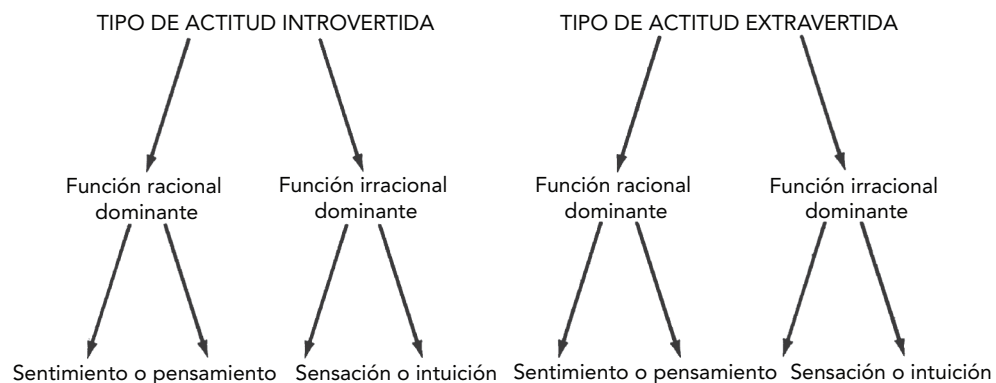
TIPO DE ACTITUD INTROVERTIDA

Función racional dominante

Función irracional dominante

Sentimiento o pensamiento

Sensación o intuición

TIPO DE ACTITUD EXTRAVERTIDA

Función racional dominante

Función irracional dominante

Sentimiento o pensamiento

Sensación o intuición